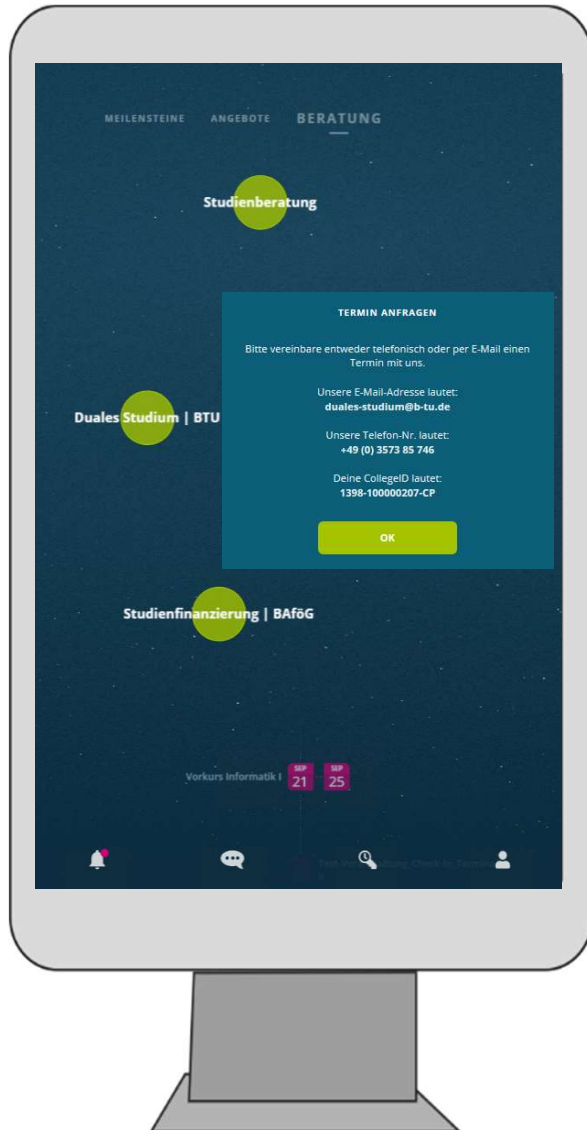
MEILENSTEINE ANGEBOTE BERATUNG

Studienberatung

Duales Studium | BTU

TERMIN ANFRAGEN

Bitte vereinbare entweder telefonisch oder per E-Mail einen Termin mit uns.

Unsere E-Mail-Adresse lautet:
duales-studium@b-tu.de

Unsere Telefon-Nr. lautet:
+49 (0) 3573 85 746

Deine CollegeID lautet:
1398-100000207-CP

OK

Studienfinanzierung | BAföG

Vorkurs Informatik I SEP 21 SEP 25

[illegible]